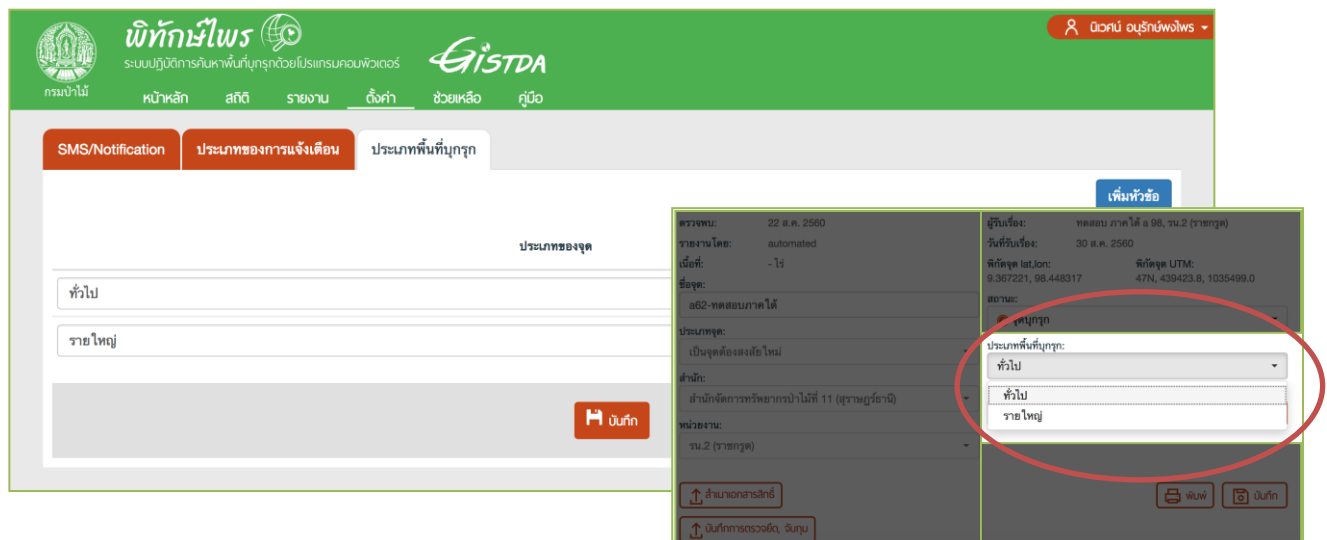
พิทักษ์ไพร
ระบบปฏิบัติการค้นหาพื้นที่บุกรุกด้วยโปรแกรมคอมพิวเตอร์
GISTDA
กรมป่าไม้
หน้าหลัก สถิติ รายงาน ตั้งค่า ช่วยเหลือ คู่มือ
นิเวศน์ อนุรักษ์พงไพร

SMS/Notification
ประเภทของการแจ้งเตือน
ประเภทพื้นที่บุกรุก

เพิ่มหัวข้อ

ประเภทของจุด

ทั่วไป

รายใหญ่

บันทึก

ตรวจพบ: 22 ส.ค. 2560
รายงานโดย: automated
เนื้อที่: - ไร่
ชื่อจุด:
a62-ทดสอบภาคใต้
ประเภทจุด:
เป็นจุดต้องลงสื่อใหม่
สำนัก:
สำนักจัดการทรัพยากรป่าไม้ที่ 11 (สุราษฎร์ธานี)
หน่วยงาน:
รน.2 (ราชกรูด)

สำเนาเอกสารสิทธิ์
บันทึกการตรวจยึด, จับกุม

ผู้รับเรื่อง: ทดสอบ ภาคใต้ a 98, รน.2 (ราชกรูด)
วันที่รับเรื่อง: 30 ส.ค. 2560
พิกัดจุด lat,lon:
9.367221, 98.448317
พิกัดจุด UTM:
47N, 439423.8, 1035499.0
สถานะ:
จุดบุกรุก
ประเภทพื้นที่บุกรุก:
ทั่วไป
ทั่วไป
รายใหญ่

พิมพ์
บันทึก